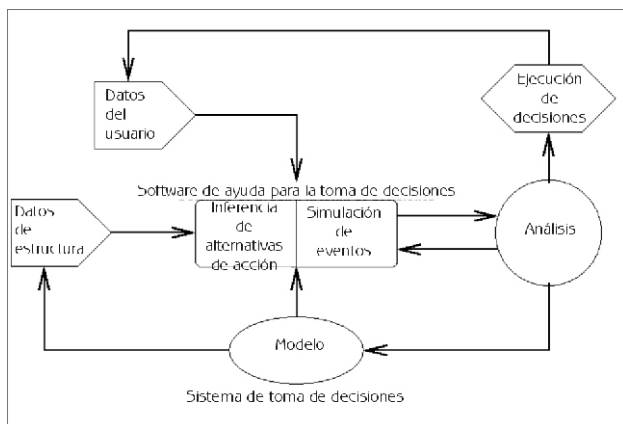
Datos del usuario

Ejecución de decisiones

Software de ayuda para la toma de decisiones

Datos de estructura

Inferencia de alternativas de acción

Simulación de eventos

Análisis

Modelo

Sistema de toma de decisiones